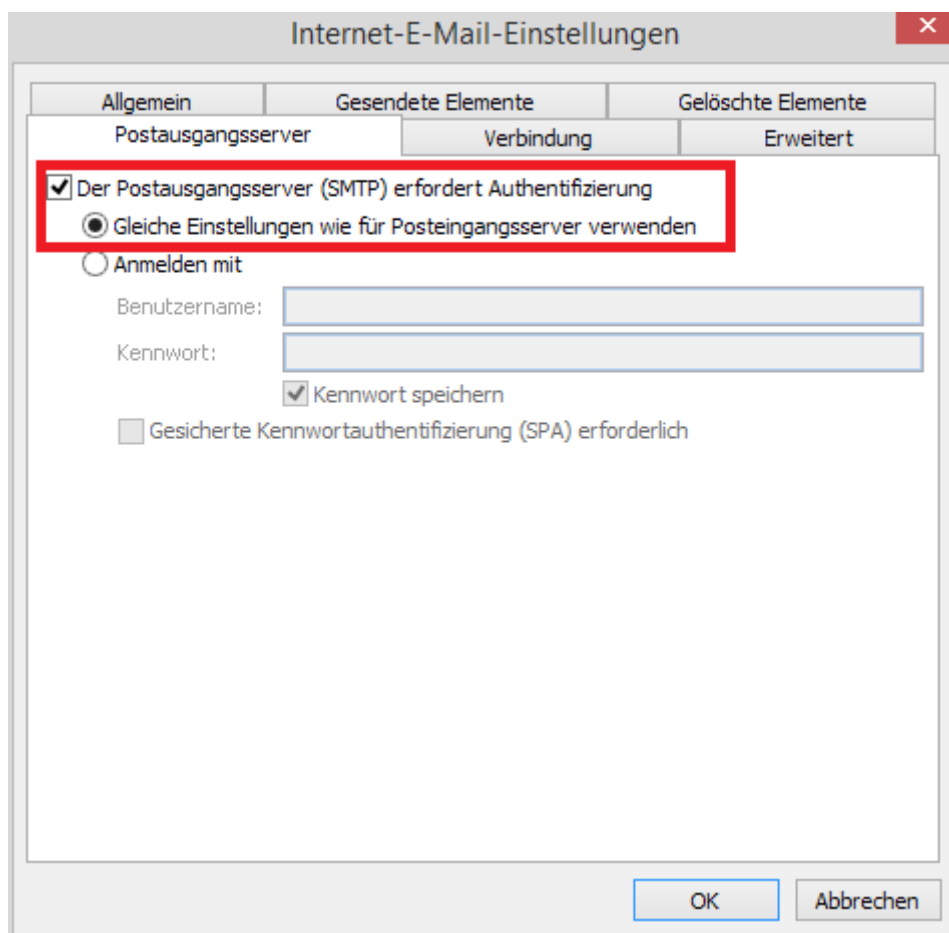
Internet-E-Mail-Einstellungen

Allgemein
Gesendete Elemente
Gelöschte Elemente
Postausgangsserver
Verbindung
Erweitert

Der Postausgangsserver (SMTP) erfordert Authentifizierung
Gleiche Einstellungen wie für Posteingangsserver verwenden
Anmelden mit
Benutzername:
Kennwort:
Kennwort speichern
Gesicherte Kennwortauthentifizierung (SPA) erforderlich

OK
Abbrechen